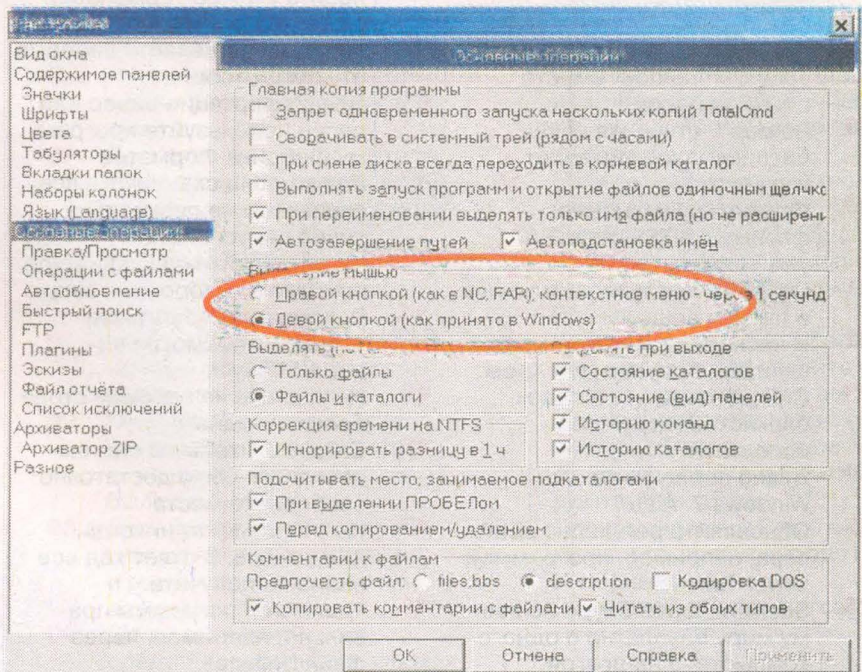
Настройка

Вид окна
Содержимое панелей
Значки
Шрифты
Цвета
Табуляторы
Вкладки папок
Наборы колонок
Язык (Language)
Основные операции
Правка/Просмотр
Операции с файлами
Автообновление
Быстрый поиск
FTP
Плагины
Эскизы
Файл отчёта
Список исключений
Архиваторы
Архиватор ZIP
Разное

Основные операции

Главная копия программы
Запрет одновременного запуска нескольких копий TotalCmd
Сворачивать в системный трей (рядом с часами)
При смене диска всегда переходить в корневой каталог
Выполнять запуск программ и открытие файлов одиночным щелчко
При переименовании выделять только имя файла (но не расширени
Автозавершение путей
Автоподстановка имён

Выделение мышью
Правой кнопкой (как в NC, FAR); контекстное меню - через 1 секунд
Левой кнопкой (как принято в Windows)

Выделять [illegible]
Только файлы
Файлы и каталоги

Сохранять при выходе
Состояние каталогов
Состояние (вид) панелей
Историю команд
Историю каталогов

Коррекция времени на NTFS
Игнорировать разницу в 1 ч

Подсчитывать место, занимаемое подкаталогами
При выделении ПРОБЕЛом
Перед копированием/удалением

Комментарии к файлам
Предпочесть файл: files.bbs description Кодировка DOS
Копировать комментарии с файлами Читать из обоих типов

OK Отмена Справка Применить